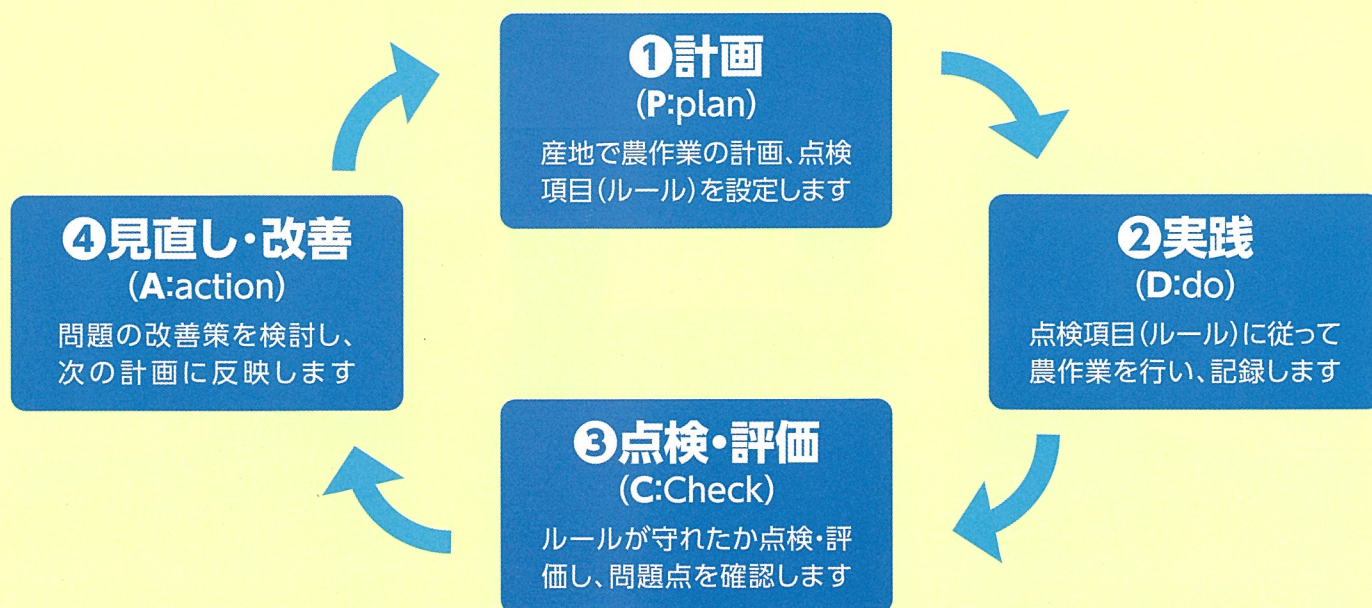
❶計画
(P:plan)
産地で農作業の計画、点検項目(ルール)を設定します

❷実践
(D:do)
点検項目(ルール)に従って農作業を行い、記録します

❸点検・評価
(C:Check)
ルールが守れたか点検・評価し、問題点を確認します

❹見直し・改善
(A:action)
問題の改善策を検討し、次の計画に反映します